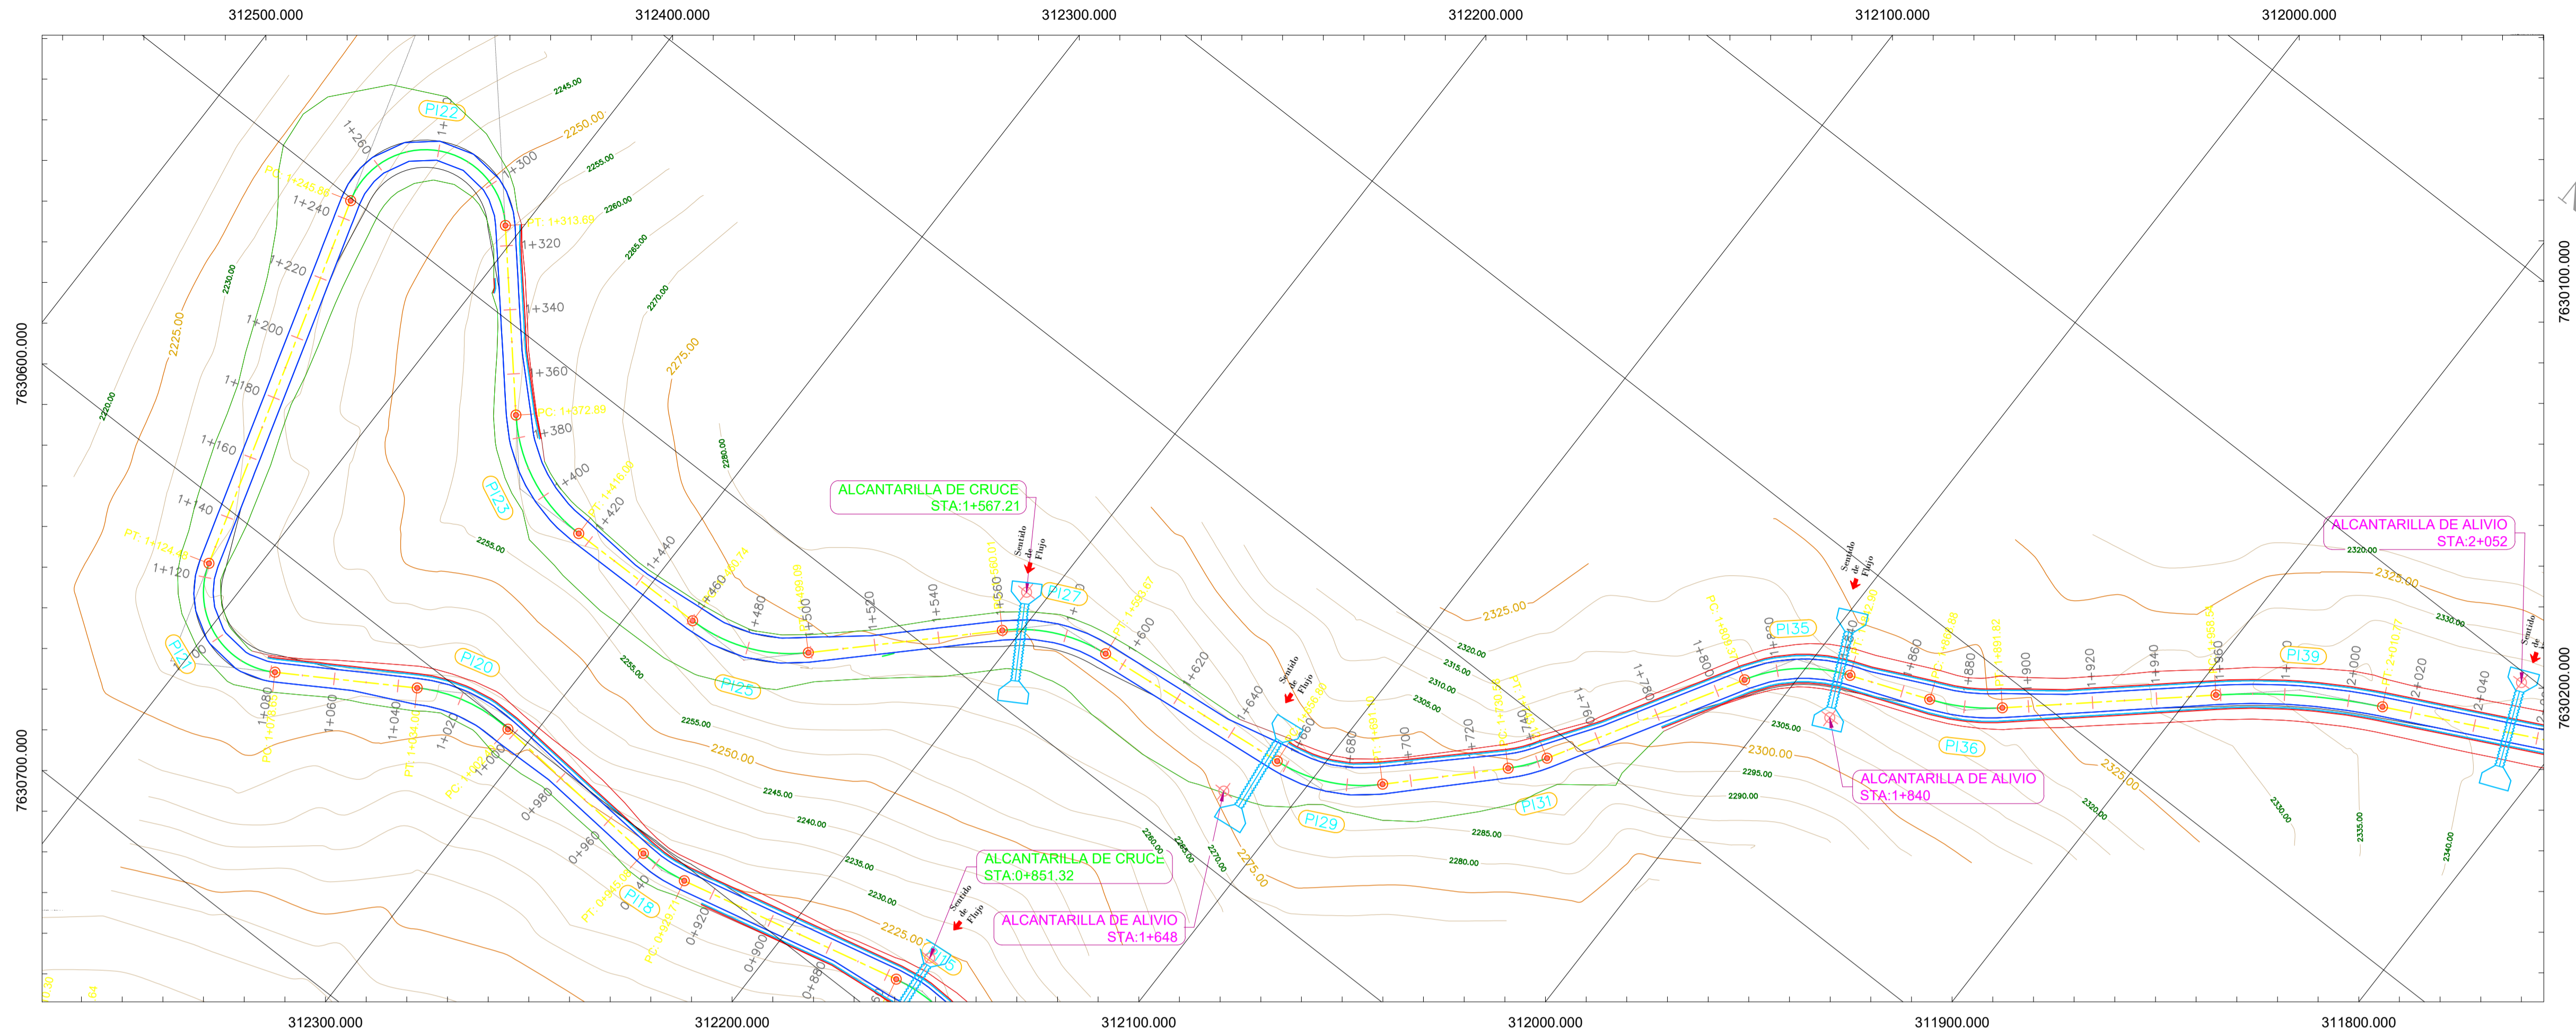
312500.000
312400.000
312300.000
312200.000
312100.000
312000.000

7630600.000
7630700.000
7630100.000
7630200.000

PI22
PI23
PI20
PI21
PI25
PI27
PI29
PI31
PI35
PI36
PI39
PI18

1+260
1+240
1+220
1+200
1+180
1+160
1+140
1+120
1+080
1+060
1+040
1+020
1+000
0+980
0+960
0+940
0+920
0+900
0+880
+300
1+320
1+340
+360
1+380
+400
+420
1+440
+460
+480
+500
+520
+540
+560
+600
+620
+640
+660
+680
+700
+720
+740
1+760
1+780
1+800
+860
+880
+900
1+920
1+940
1+960
2+000
2+020
2+040

PT: 1+246.86
PT: 1+313.09
PC: 1+372.89
PT: 1+124.48

2245.00
2250.00
2255.00
2260.00
2265.00
2270.00
2275.00
2280.00
2225.00
2230.00
2220.00
2235.00
2240.00
2285.00
2290.00
2295.00
2300.00
2305.00
2310.00
2315.00
2320.00
2325.00
2330.00
2335.00
2340.00

ALCANTARILLA DE CRUCE
STA:1+567.21

ALCANTARILLA DE ALIVIO
STA:2+052

ALCANTARILLA DE ALIVIO
STA:1+840

ALCANTARILLA DE CRUCE
STA:0+851.32

ALCANTARILLA DE ALIVIO
STA:1+648

Sentido de Flujo
Sentido de Flujo
Sentido de Flujo
Sentido de Flujo

312300.000
312200.000
312100.000
312000.000
311900.000
311800.000